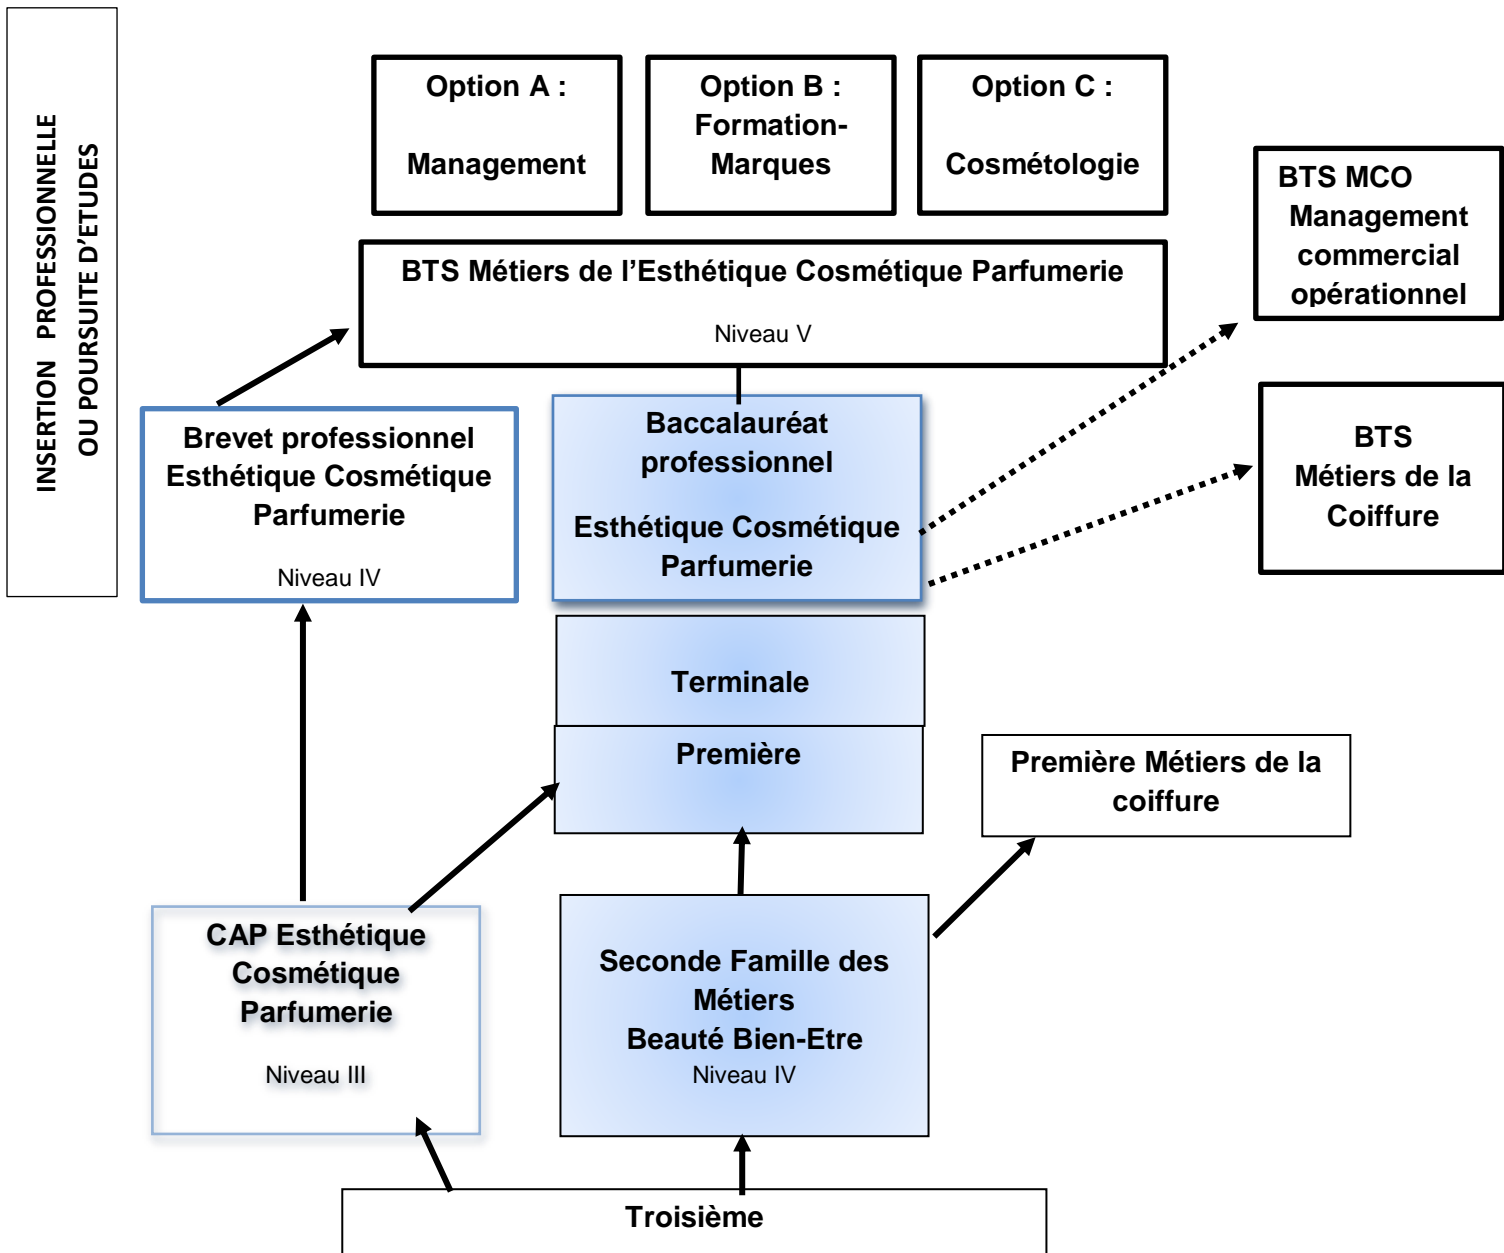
INSERTION PROFESSIONNELLE
OU POURSUITE D'ETUDES

Option A :

Management

Option B :
Formation-Marques

Option C :

Cosmétologie

BTS MCO
Management commercial opérationnel

BTS Métiers de l'Esthétique Cosmétique Parfumerie

Niveau V

BTS
Métiers de la Coiffure

Brevet professionnel Esthétique Cosmétique Parfumerie

Niveau IV

Baccalauréat professionnel

Esthétique Cosmétique Parfumerie

Terminale

Première

Première Métiers de la coiffure

CAP Esthétique Cosmétique Parfumerie

Niveau III

Seconde Famille des Métiers
Beauté Bien-Etre
Niveau IV

Troisième